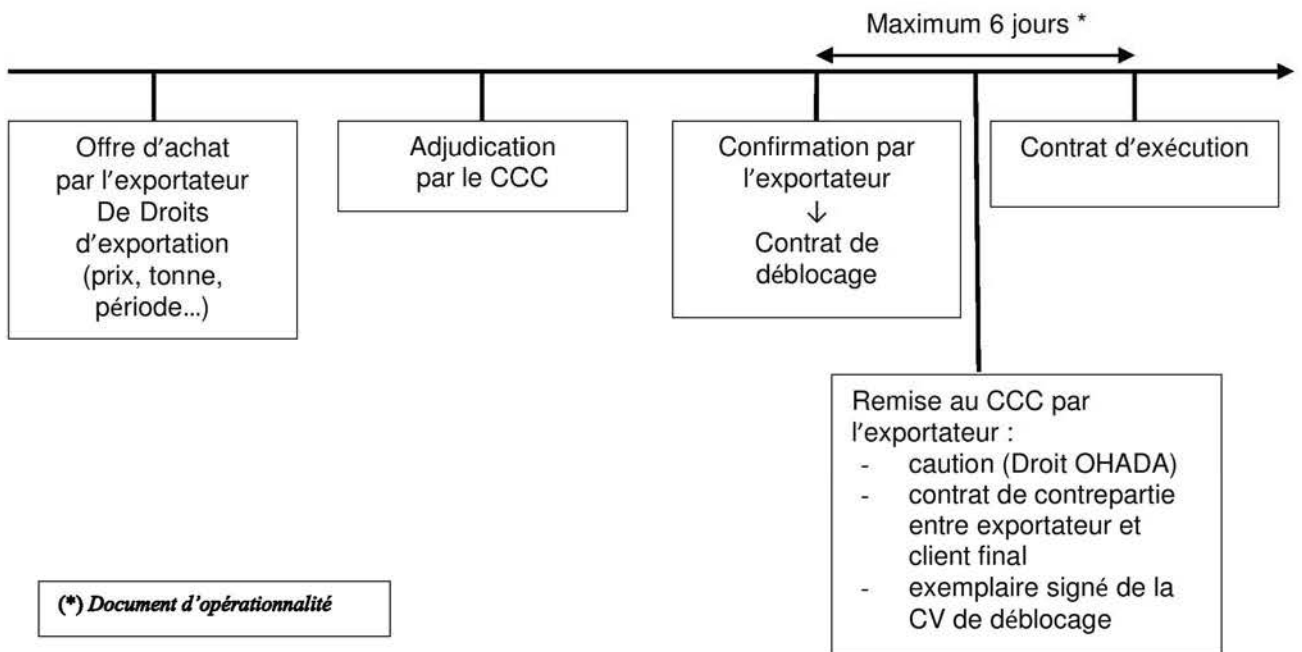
Maximum 6 jours *

Offre d'achat par l'exportateur De Droits d'exportation (prix, tonne, période...)

Adjudication par le CCC

Confirmation par l'exportateur
↓
Contrat de déblocage

Contrat d'exécution

Remise au CCC par l'exportateur :
- caution (Droit OHADA)
- contrat de contrepartie entre exportateur et client final
- exemplaire signé de la CV de déblocage

(*) Document d'opérationnalité